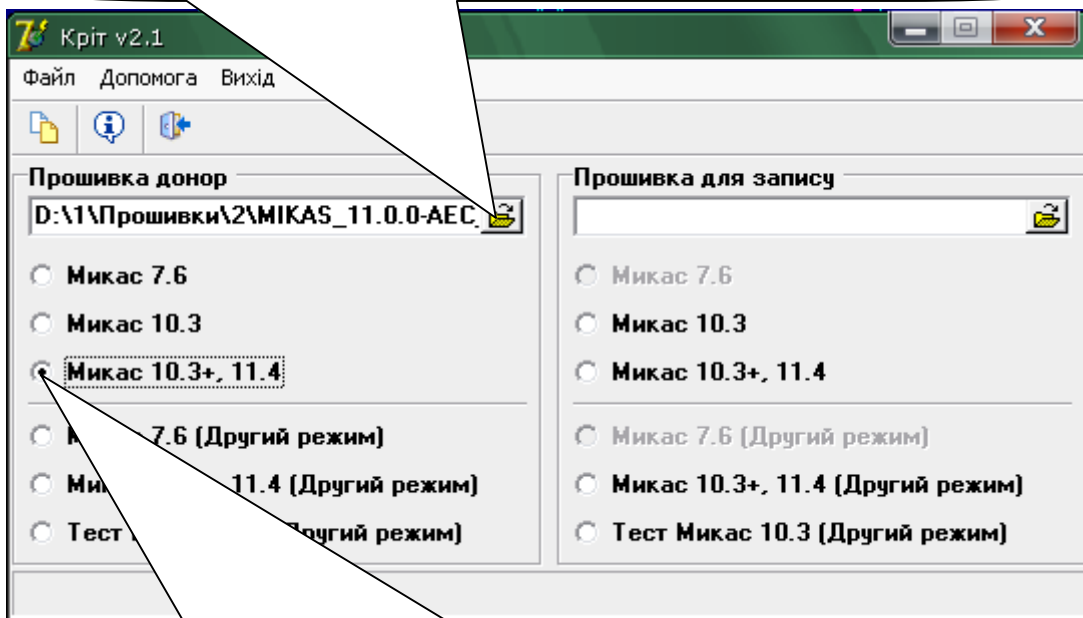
Кріт v2.1

Файл Допомога Вихід

Прошивка донор

D:\1\Прошивки\2\MIKAS_11.0.0-AEC

Микас 7.6

Микас 10.3

Микас 10.3+, 11.4

М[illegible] 7.6 (Другий режим)

Ми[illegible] 11.4 (Другий режим)

Тест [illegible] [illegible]ругий режим)

Прошивка для запису

Микас 7.6

Микас 10.3

Микас 10.3+, 11.4

Микас 7.6 (Другий режим)

Микас 10.3+, 11.4 (Другий режим)

Тест Микас 10.3 (Другий режим)